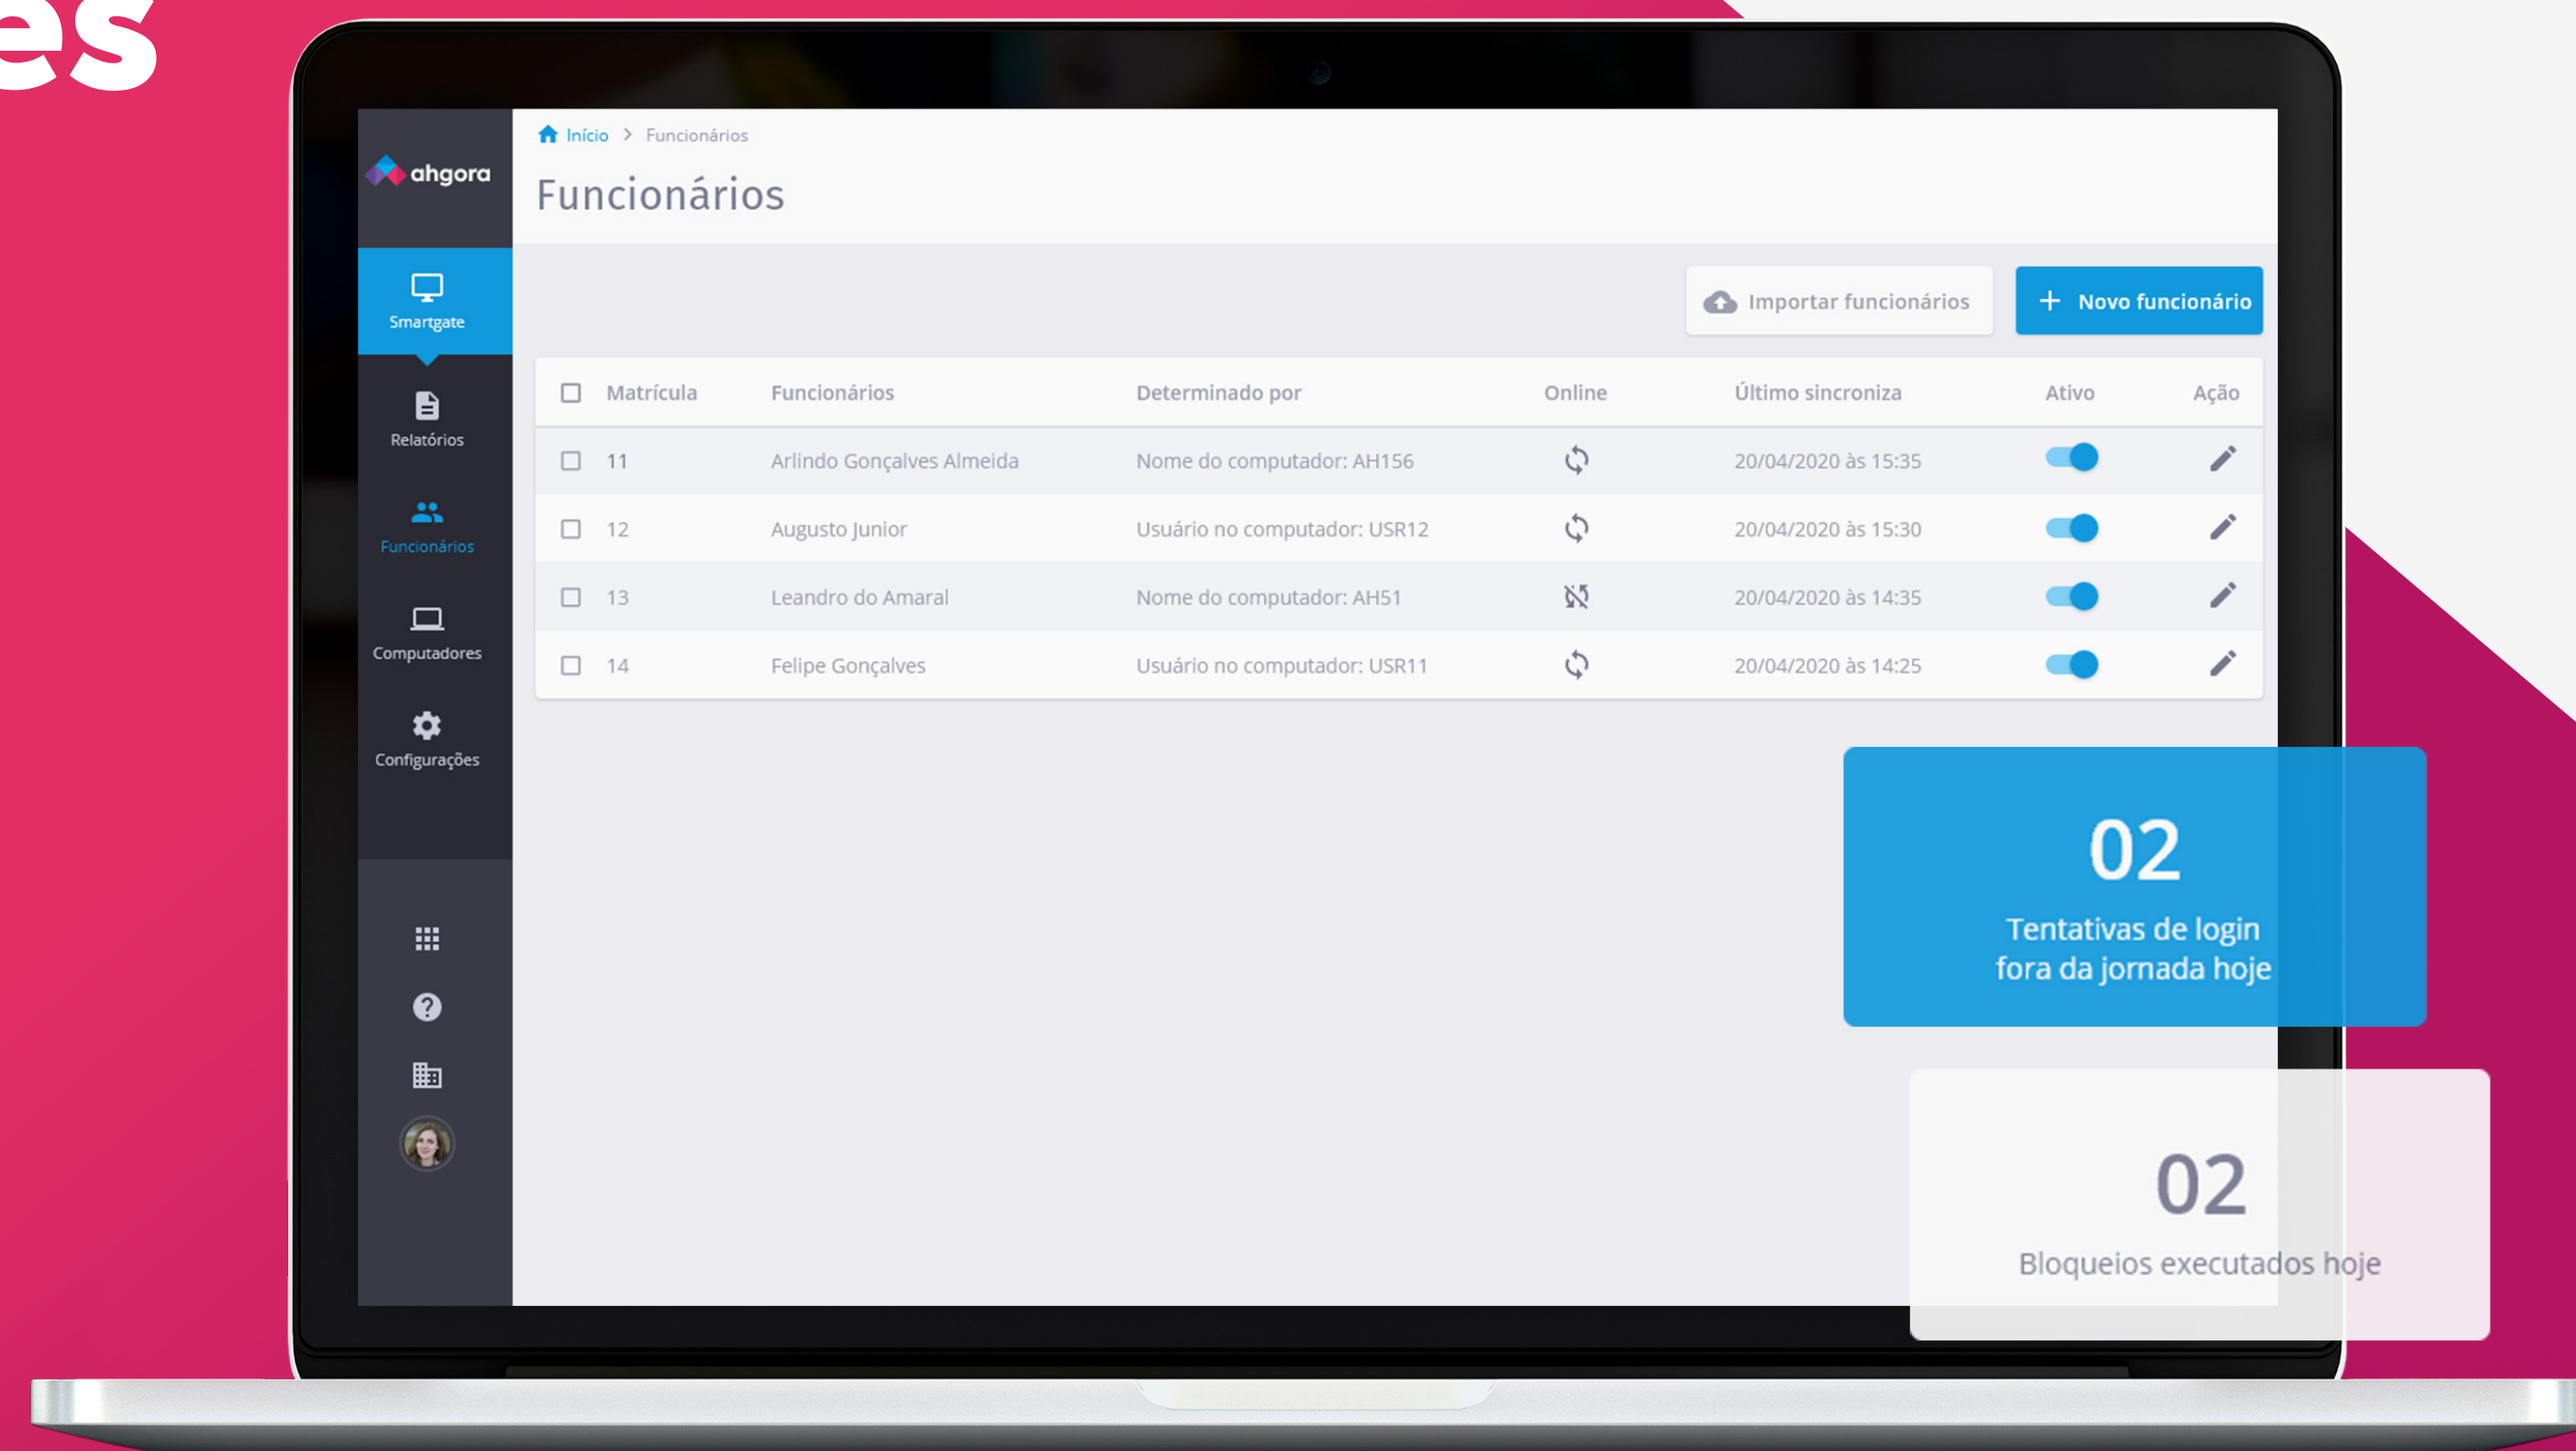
es

ahgora

Smartgate

Relatórios

Funcionários

Computadores

Configurações

Início > Funcionários

Funcionários

Importar funcionários

+ Novo funcionário

| | Matrícula | Funcionários | Determinado por | Online | Último sincroniza | Ativo | Ação |
|---|---|---|---|---|---|---|---|
| ☐ | 11 | Arlindo Gonçalves Almeida | Nome do computador: AH156 | | 20/04/2020 às 15:35 | | |
| ☐ | 12 | Augusto Junior | Usuário no computador: USR12 | | 20/04/2020 às 15:30 | | |
| ☐ | 13 | Leandro do Amaral | Nome do computador: AH51 | | 20/04/2020 às 14:35 | | |
| ☐ | 14 | Felipe Gonçalves | Usuário no computador: USR11 | | 20/04/2020 às 14:25 | | |

02
Tentativas de login fora da jornada hoje

02
Bloqueios executados hoje